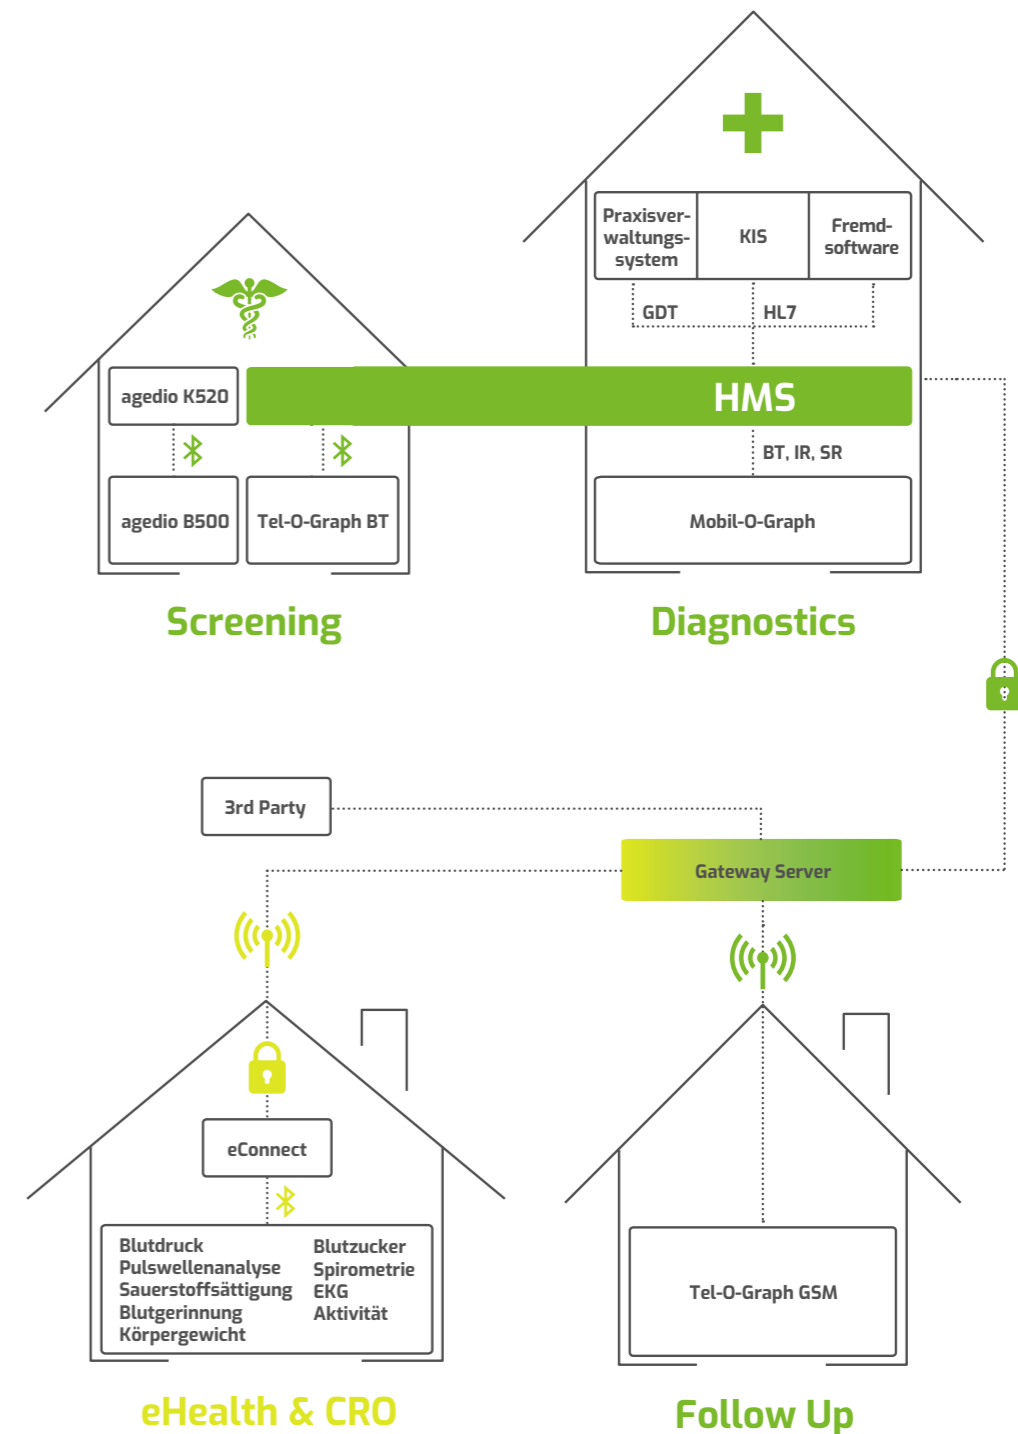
Praxisverwaltungssystem

KIS

Fremdsoftware

GDT

HL7

agedio K520

HMS

BT, IR, SR

agedio B500

Tel-O-Graph BT

Mobil-O-Graph

Screening

Diagnostics

3rd Party

Gateway Server

eConnect

Blutdruck
Pulswellenanalyse
Sauerstoffsättigung
Blutgerinnung
Körpergewicht

Blutzucker
Spirometrie
EKG
Aktivität

Tel-O-Graph GSM

eHealth & CRO

Follow Up